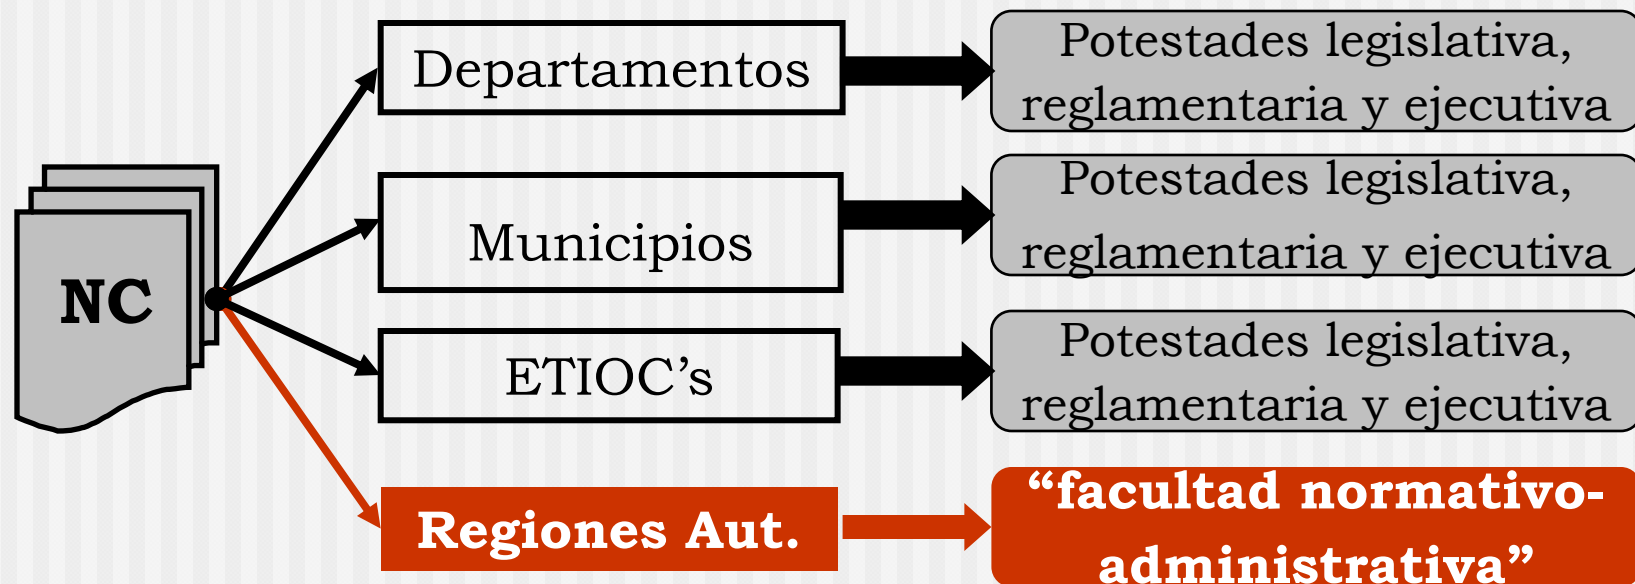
NC

Departamentos

Potestades legislativa, reglamentaria y ejecutiva

Municipios

Potestades legislativa, reglamentaria y ejecutiva

ETIOC's

Potestades legislativa, reglamentaria y ejecutiva

Regiones Aut.

"facultad normativo-administrativa"